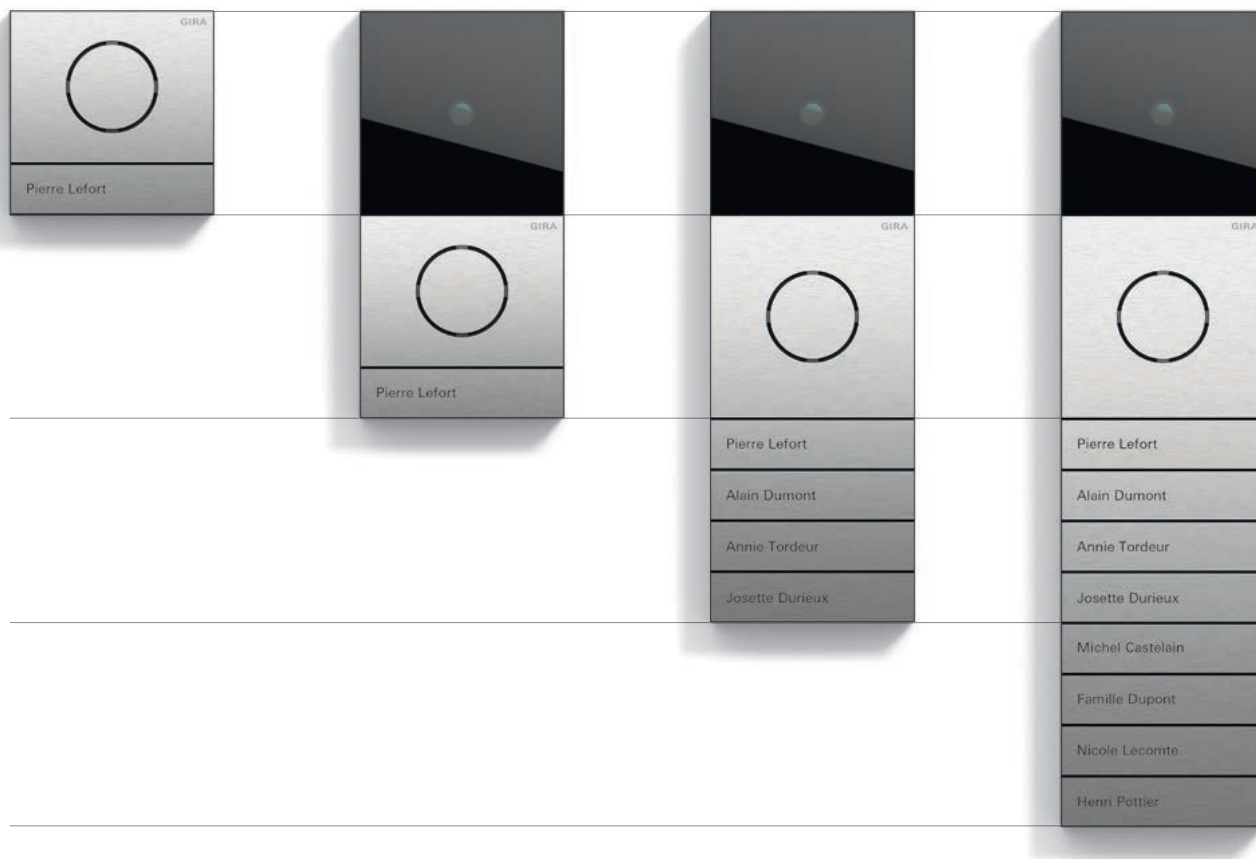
GIRA

Pierre Lefort

GIRA

Pierre Lefort

GIRA

Pierre Lefort

Alain Dumont

Annie Tordeur

Josette Durieux

GIRA

Pierre Lefort

Alain Dumont

Annie Tordeur

Josette Durieux

Michel Castelain

Famille Dupont

Nicole Lecomte

Henri Pottier